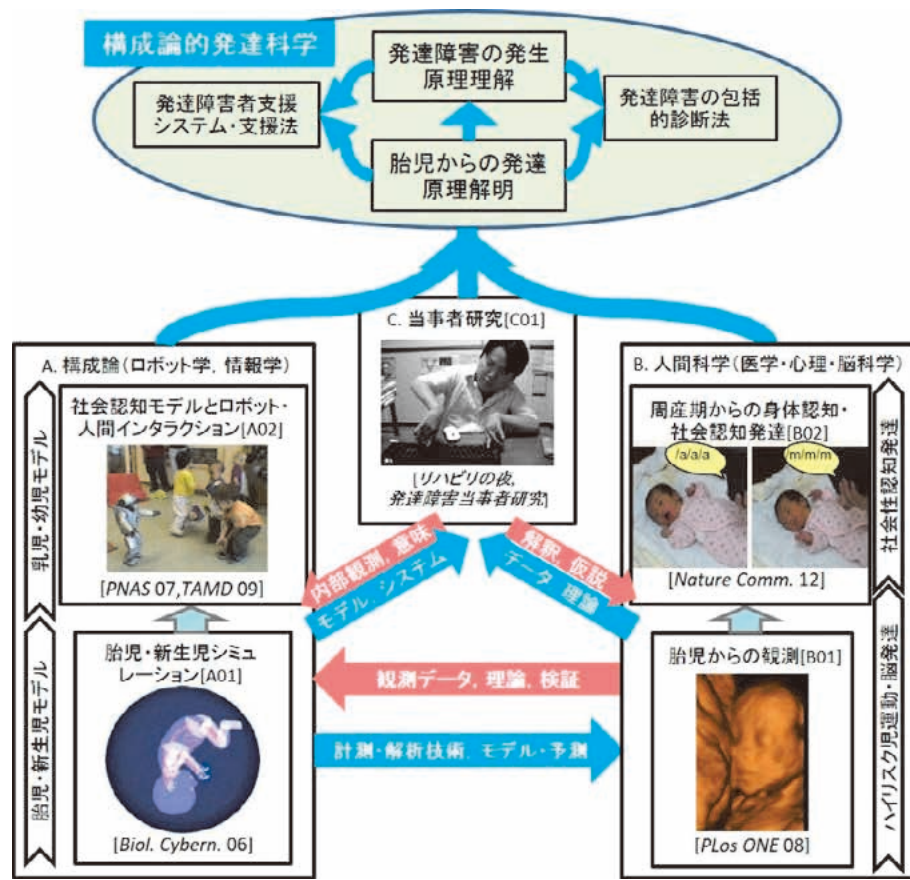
構成論的発達科学

発達障害の発生原理理解

発達障害者支援システム・支援法

発達障害の包括的診断法

胎児からの発達原理解明

C. 当事者研究[C01]

[リハビリの夜, 発達障害当事者研究]

A. 構成論(ロボット学, 情報学)

社会認知モデルとロボット・人間インタラクション[A02]

[PNAS 07, TAMD 09]

乳児・幼児モデル

B. 人間科学(医学・心理・脳科学)

周産期からの身体認知・社会認知発達[B02]

/a/a/a

/m/m/m

[Nature Comm. 12]

社会性認知発達

内部観測, 意味

モデル, システム

解釈, 仮説

データ, 理論

胎児・新生児シミュレーション[A01]

[Biol. Cybern. 06]

胎児・新生児モデル

胎児からの観測[B01]

[PLos ONE 08]

ハイリスク児運動・脳発達

観測データ, 理論, 検証

計測・解析技術, モデル・予測